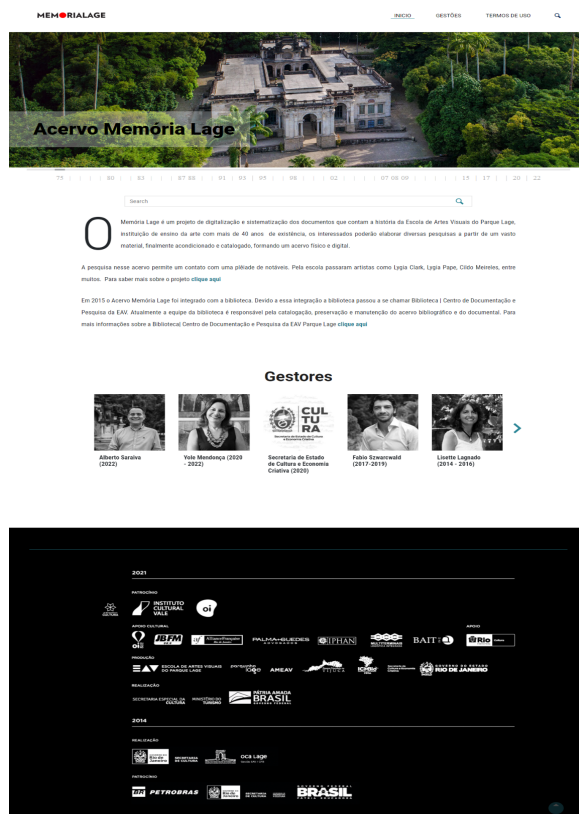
MEMORIALAGE

INICIO GESTÕES TERMOS DE USO

Acervo Memória Lage

75 80 83 87 88 91 93 95 98 02 07 08 09 15 17 20 22

Search

O Memória Lage é um projeto de digitalização e sistematização dos documentos que contam a história da Escola de Artes Visuais do Parque Lage, instituição de ensino da arte com mais de 40 anos de existência, os interessados poderão elaborar diversas pesquisas a partir de um vasto material, finalmente acondicionado e catalogado, formando um acervo físico e digital.

A pesquisa nesse acervo permite um contato com uma plêiade de notáveis. Pela escola passaram artistas como Lygia Clark, Lygia Pape, Cildo Meireles, entre muitos. Para saber mais sobre o projeto clique aqui

Em 2015 o Acervo Memória Lage foi integrado com a biblioteca. Devido a essa integração a biblioteca passou a se chamar Biblioteca | Centro de Documentação e Pesquisa da EAV. Atualmente a equipe da biblioteca é responsável pela catalogação, preservação e manutenção do acervo bibliográfico e do documental. Para mais informações sobre a Biblioteca| Centro de Documentação e Pesquisa da EAV Parque Lage clique aqui

Gestores

Alberto Saraiva (2022)

Yole Mendonça (2020 - 2022)

CUL TU RA
Secretaria de Estado de Cultura e Economia Criativa (2020)

Fabio Szwarcwald (2017-2019)

Lisette Lagnado (2014 - 2016)

2021

PATROCÍNIO

INSTITUTO CULTURAL VALE

oi

APOIO CULTURAL

APOIO

PALMA GUEDES

IPHAN

BAIT

Rio

PRODUÇÃO

EAV ESCOLA DE ARTES VISUAIS DO PARQUE LAGE

AMEAV

GOVERNO DO ESTADO RIO DE JANEIRO

REALIZAÇÃO

SECRETARIA ESPECIAL DA CULTURA

MINISTÉRIO DO TURISMO

PÁTRIA AMADA BRASIL GOVERNO FEDERAL

2014

REALIZAÇÃO

oca Lage

PATROCÍNIO

PETROBRAS

BRASIL